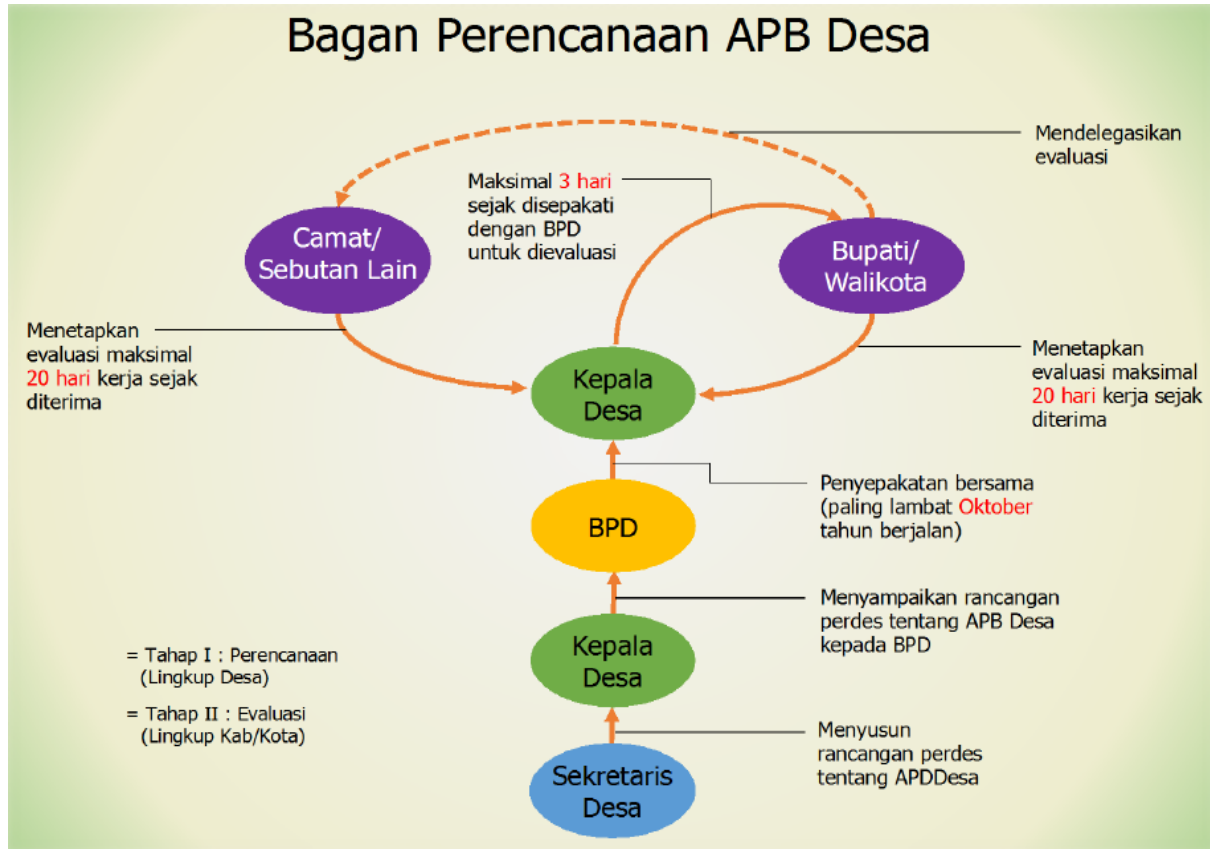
Bagan Perencanaan APB Desa

Mendelegasikan evaluasi

Maksimal 3 hari sejak disepakati dengan BPD untuk dievaluasi

Camat/ Sebutan Lain

Bupati/ Walikota

Menetapkan evaluasi maksimal 20 hari kerja sejak diterima

Kepala Desa

Menetapkan evaluasi maksimal 20 hari kerja sejak diterima

Penyepakatan bersama (paling lambat Oktober tahun berjalan)

BPD

Menyampaikan rancangan perdes tentang APB Desa kepada BPD

Kepala Desa

= Tahap I : Perencanaan (Lingkup Desa)

= Tahap II : Evaluasi (Lingkup Kab/Kota)

Menyusun rancangan perdes tentang APDDesa

Sekretaris Desa